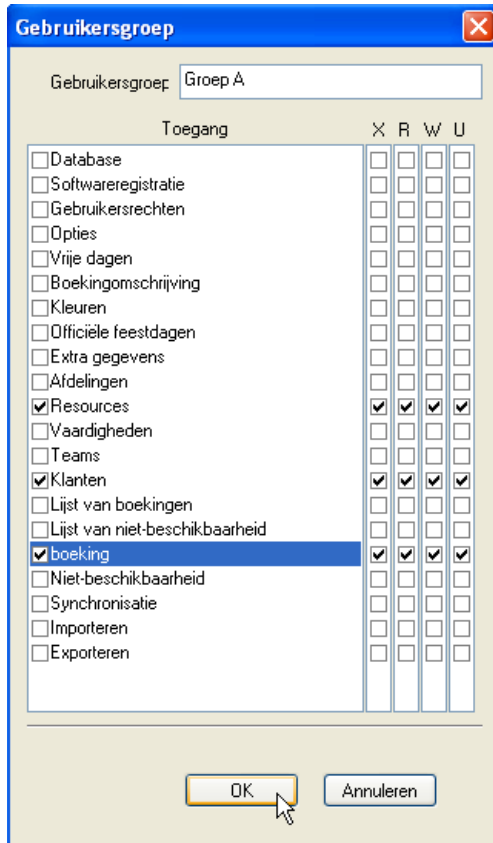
Gebruikersgroep

Gebruikersgroep Groep A

Toegang

X R W U

Database
Softwareregistratie
Gebruikersrechten
Opties
Vrije dagen
Boekingomschrijving
Kleuren
Officiële feestdagen
Extra gegevens
Afdelingen
Resources
Vaardigheden
Teams
Klanten
Lijst van boekingen
Lijst van niet-beschikbaarheid
boeking
Niet-beschikbaarheid
Synchronisatie
Importeren
Exporteren

OK Annuleren